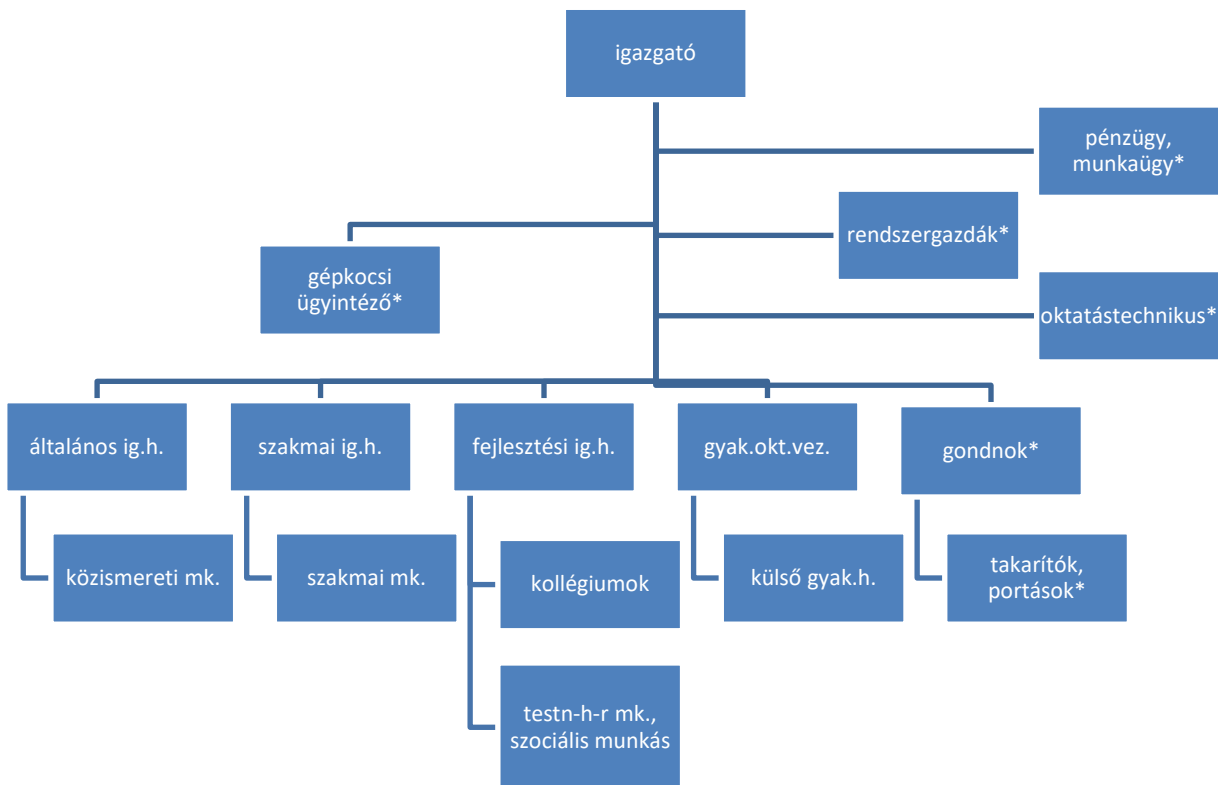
igazgató

pénzügy, munkaügy*

rendszergazdák*

gépkocsi ügyintéző*

oktatástechnikus*

általános ig.h.

közismereti mk.

szakmai ig.h.

szakmai mk.

fejlesztési ig.h.

kollégiumok

testn-h-r mk., szociális munkás

gyak.okt.vez.

külső gyak.h.

gondnok*

takarítók, portások*